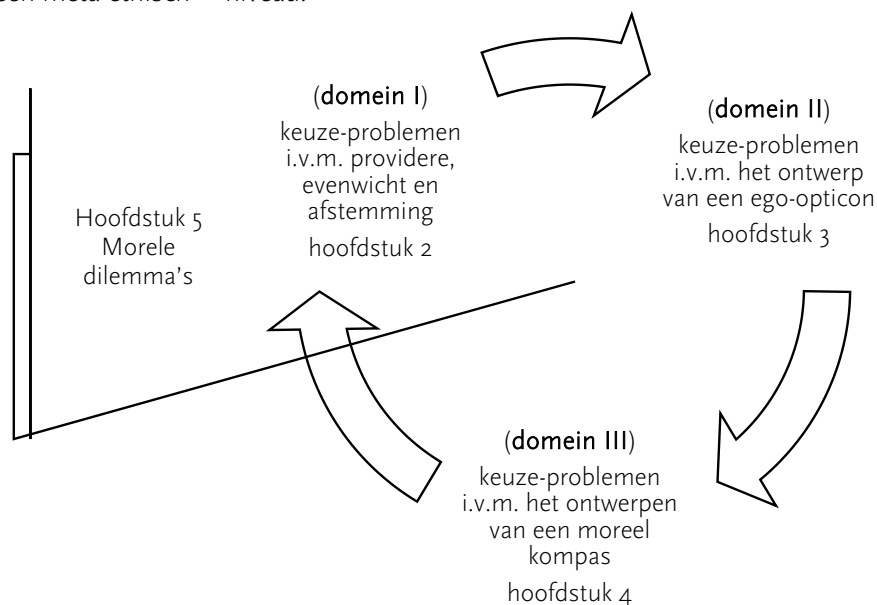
een meta-ethisch — niveau.

Hoofdstuk 5
Morele
dilemma's

(domein I)
keuze-problemen
i.v.m. providere,
evenwicht en
afstemming
hoofdstuk 2

(domein II)
keuze-problemen
i.v.m. het ontwerp
van een ego-opticon
hoofdstuk 3

(domein III)
keuze-problemen
i.v.m. het ontwerpen
van een moreel
kompas
hoofdstuk 4